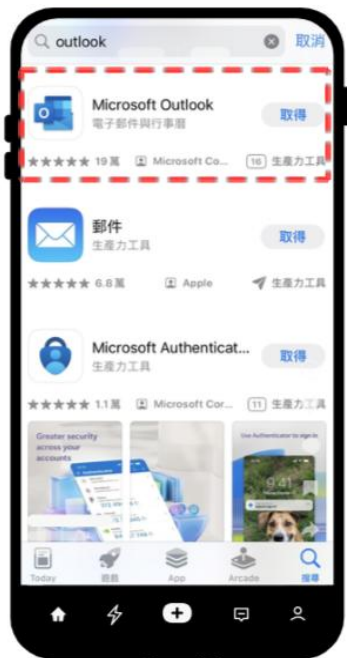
outlook 取消

Microsoft Outlook
電子郵件與行事曆
取得
★★★★★ 19萬 Microsoft Co... 16 生產力工具

郵件
生產力工具
取得
★★★★★ 6.8萬 Apple 生產力工具

Microsoft Authenticat...
生產力工具
取得
★★★★★ 1.1萬 Microsoft Cor... 11 生產力工具

Greater security across your accounts

Use Authenticator to sign in

9:41

Today 遊戲 App Arcade 搜尋